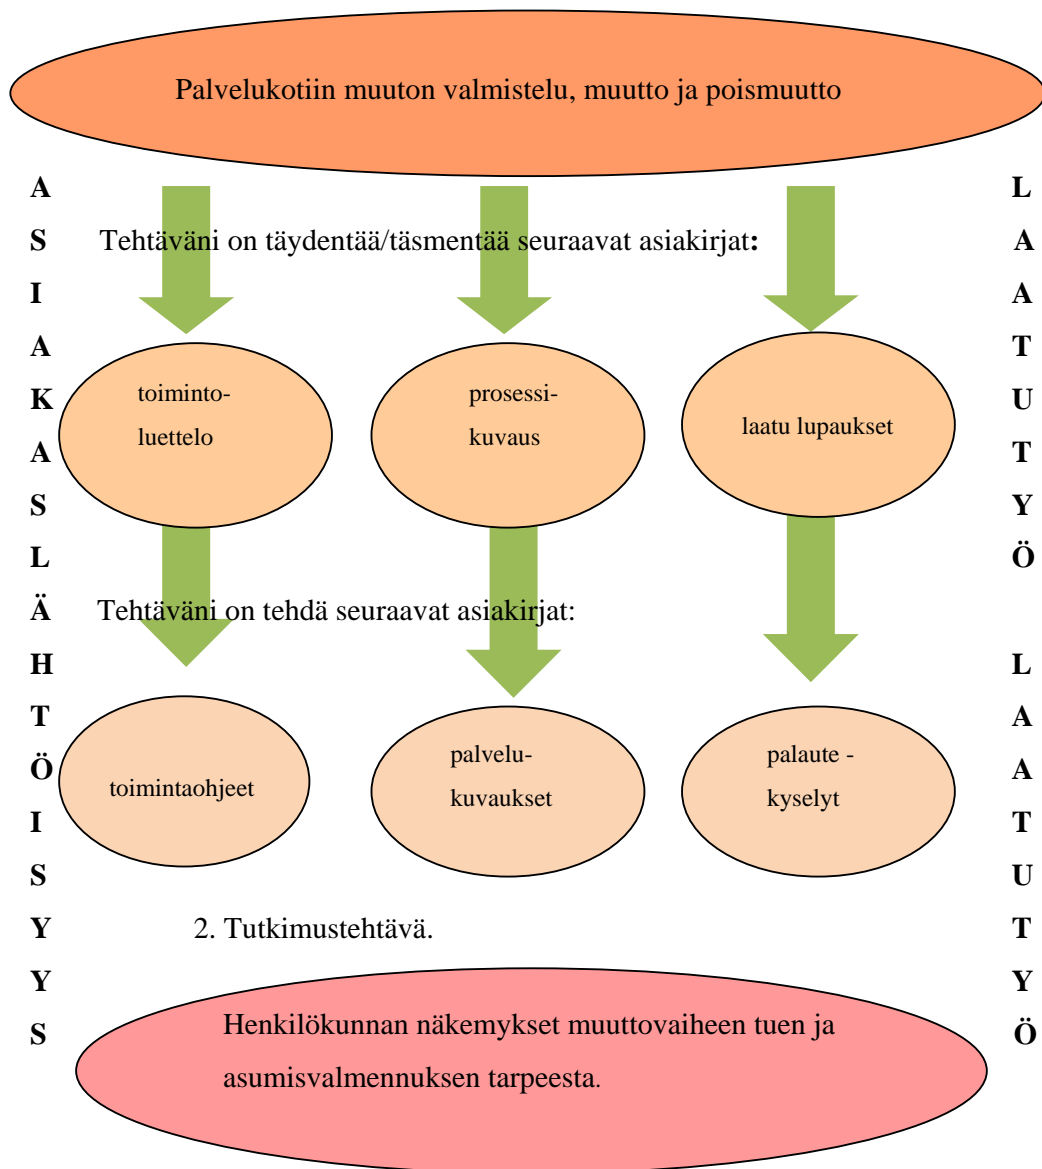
Palvelukotiin muuton valmistelu, muutto ja poismuutto

A S I A K A S L Ä H T Ö I S Y Y S

L A A T U T Y Ö

Tehtäväni on täydentää/täsmentää seuraavat asiakirjat:

toiminto-luettelo

prosessi-kuvaus

laatu lupaukset

Tehtäväni on tehdä seuraavat asiakirjat:

L A A T U T Y Ö

toimintaohjeet

palvelu-kuvaukset

palaute -kyselyt

2. Tutkimustehtävä.

Henkilökunnan näkemykset muuttovaiheen tuen ja asumisvalmennuksen tarpeesta.